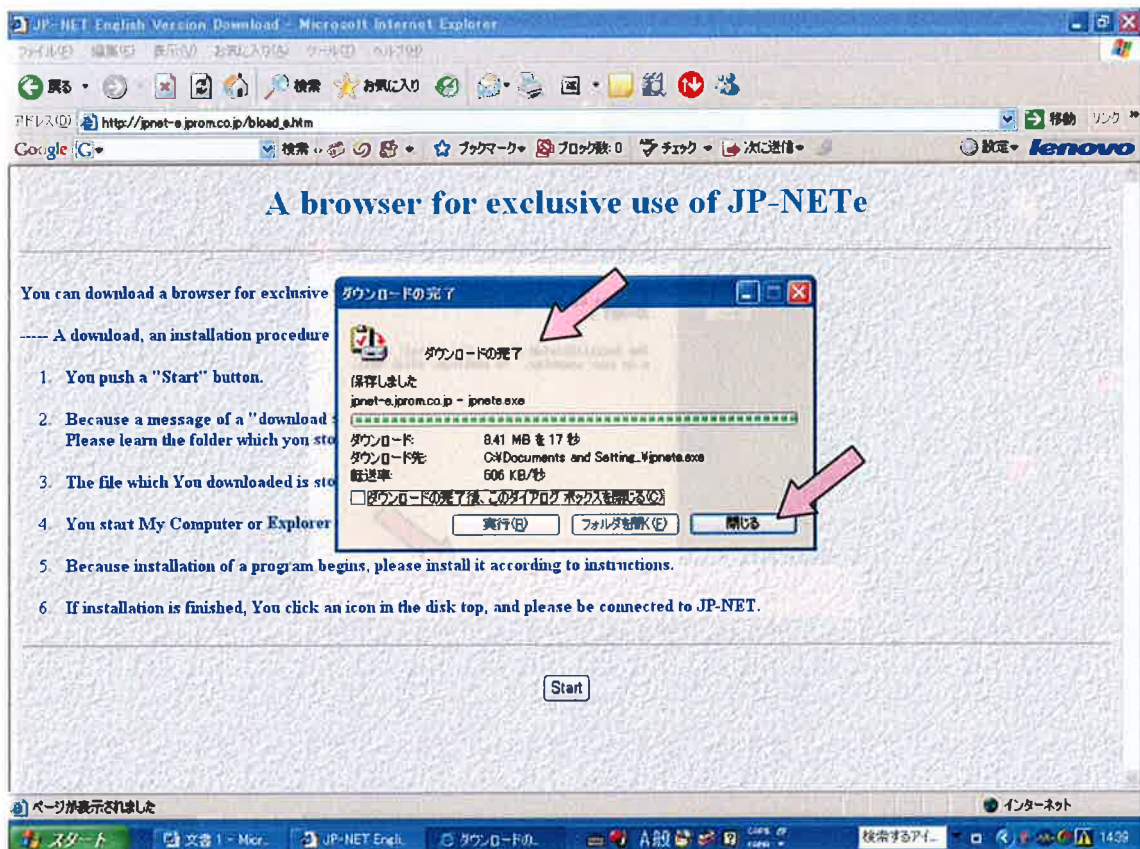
JP-NET English Version Download - Microsoft Internet Explorer

ファイル(F) 編集(E) 表示(V) お気に入り(A) ツール(T) ヘルプ(H)

戻る 検索 お気に入り

アドレス(D) http://jpnet-e.jprom.co.jp/bload_e.htm 移動 リンク

Google G 検索 ブックマーク ブロック数: 0 チェック 次に送信 設定 lenovo

A browser for exclusive use of JP-NETe

You can download a browser for exclusive

----- A download, an installation procedure

1. You push a "Start" button.

2. Because a message of a "download Please learn the folder which you sto

3. The file which You downloaded is sto

4. You start My Computer or Explorer

5. Because installation of a program begins, please install it according to instructions.

6. If installation is finished, You click an icon in the disk top, and please be connected to JP-NET.

Start

ダウンロードの完了

ダウンロードの完了

保存しました

jpnet-e.jprom.co.jp - jpnete.exe

ダウンロード: 8.41 MB を 17 秒

ダウンロード先: C:¥Documents and Setting_¥jpnete.exe

転送率: 506 KB/秒

ダウンロードの完了後、このダイアログ ボックスを閉じる(C)

実行(R) フォルダを開く(F) 閉じる

ページが表示されました

インターネット

スタート 文書 1 - Micr... JP-NET Engli... ダウンロードの... A 般 検索するアイ... 14:39